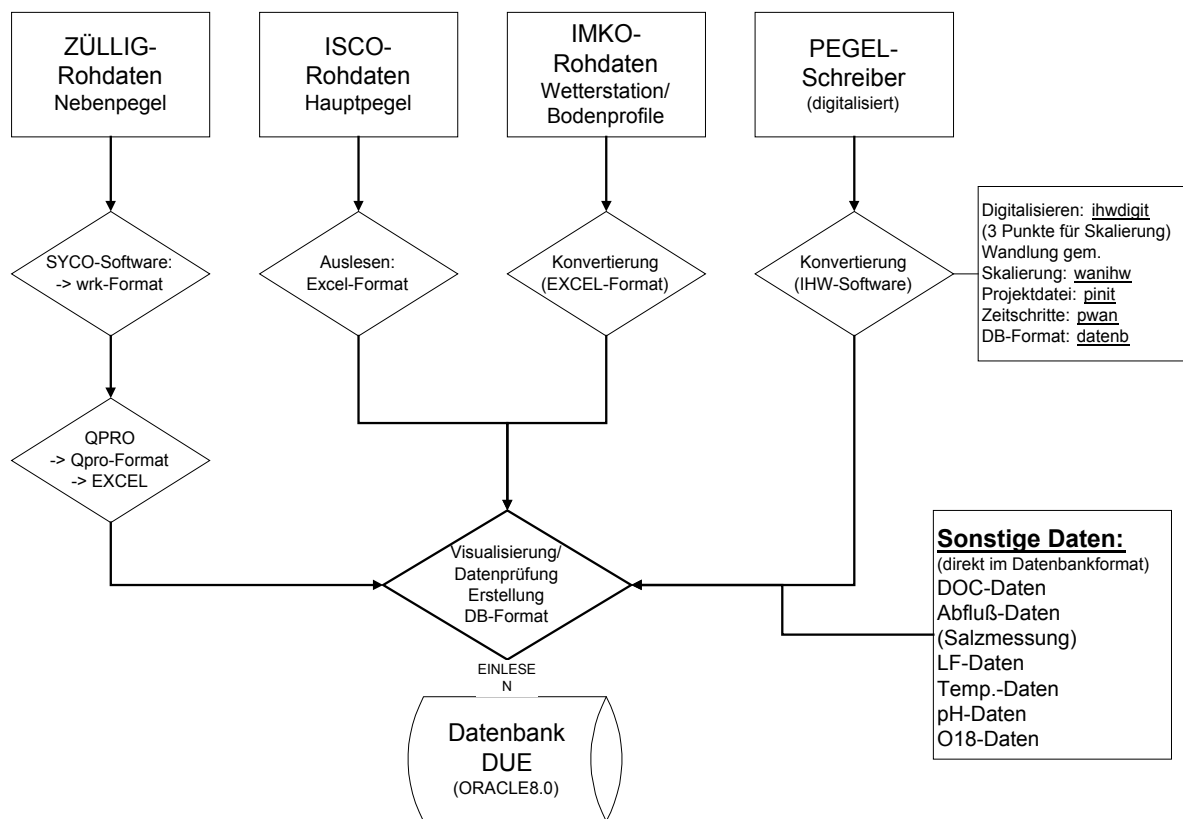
ZÜLLIG-
Rohdaten
Nebenpegel

ISCO-
Rohdaten
Hauptpegel

IMKO-
Rohdaten
Wetterstation/
Bodenprofile

PEGEL-
Schreiber
(digitalisiert)

SYCO-Software:
-> wrk-Format

Auslesen:
Excel-Format

Konvertierung
(EXCEL-Format)

Konvertierung
(IHW-Software)

Digitalisieren: ihwdigit
(3 Punkte für Skalierung)
Wandlung gem.
Skalierung: wanihw
Projektdatei: pinit
Zeitschritte: pwan
DB-Format: datenb

QPRO
-> Qpro-Format
-> EXCEL

Visualisierung/
Datenprüfung
Erstellung
DB-Format

Sonstige Daten:
(direkt im Datenbankformat)
DOC-Daten
Abfluß-Daten
(Salzmessung)
LF-Daten
Temp.-Daten
pH-Daten
O18-Daten

EINLESE
N

Datenbank
DUE
(ORACLE8.0)